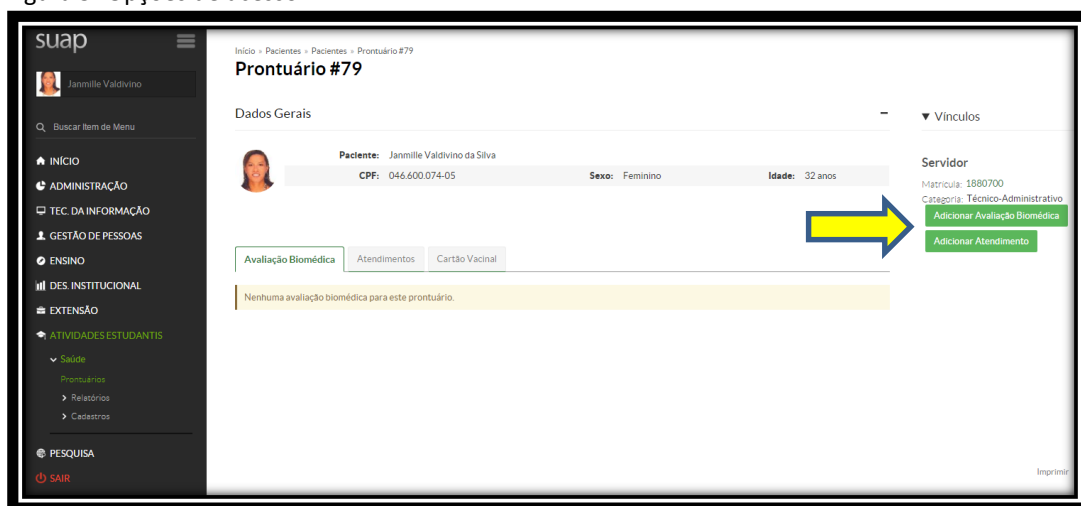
suap

Janmille Valdivino

Buscar Item de Menu

INÍCIO
ADMINISTRAÇÃO
TEC. DA INFORMAÇÃO
GESTÃO DE PESSOAS
ENSINO
DES. INSTITUCIONAL
EXTENSÃO
ATIVIDADES ESTUDANTIS
Saúde
Prontuários
Relatórios
Cadastros
PESQUISA
SAIR

Início » Pacientes » Pacientes » Prontuário #79

Prontuário #79

Dados Gerais

Paciente: Janmille Valdivino da Silva
CPF: 046.600.074-05 Sexo: Feminino Idade: 32 anos

Avaliação Biomédica | Atendimentos | Cartão Vacinal

Nenhuma avaliação biomédica para este prontuário.

▼ Vínculos

Servidor
Matrícula: 1880700
Categoria: Técnico-Administrativo

Adicionar Avaliação Biomédica
Adicionar Atendimento

Imprimir